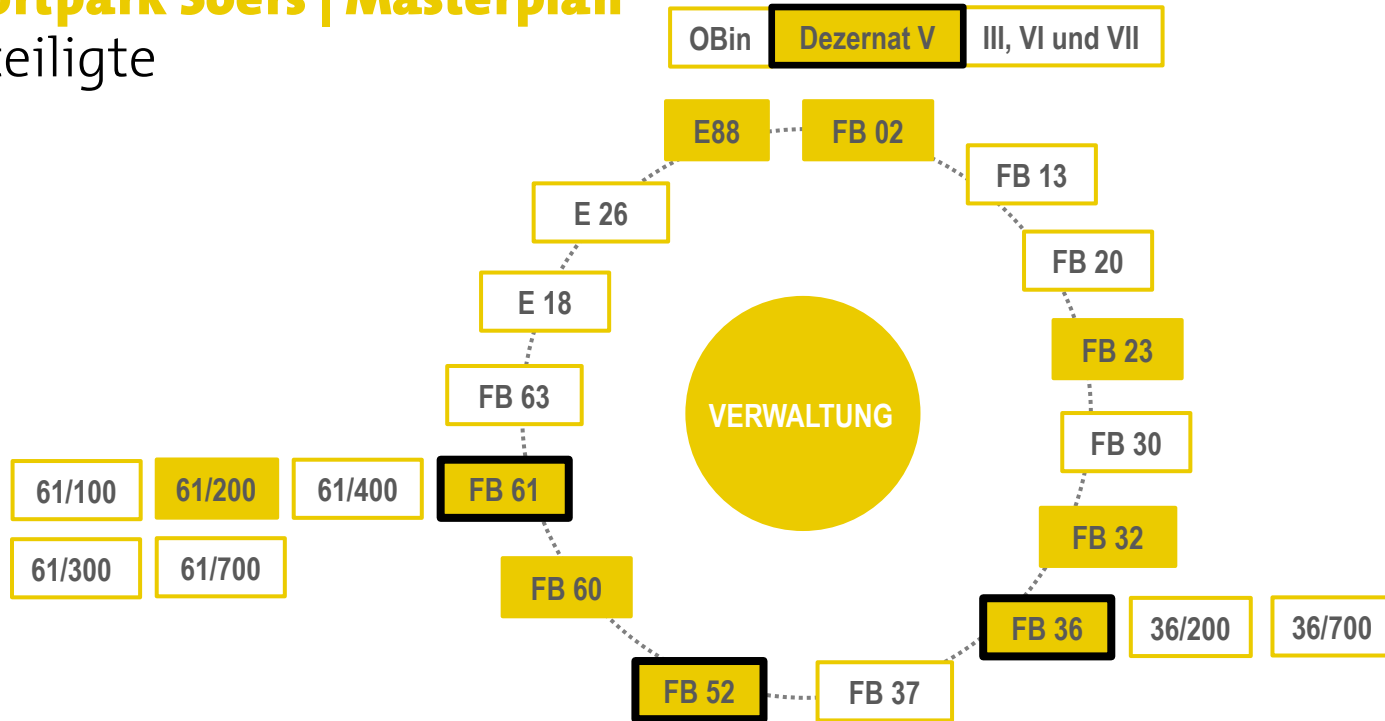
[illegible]rtpark Soers | Masterplan
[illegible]eiligte

OBin
Dezernat V
III, VI und VII

E88
FB 02
FB 13
E 26
FB 20
E 18
FB 23
FB 63
VERWALTUNG
FB 30
61/100
61/200
61/400
FB 61
FB 32
61/300
61/700
FB 60
FB 36
36/200
36/700
FB 52
FB 37